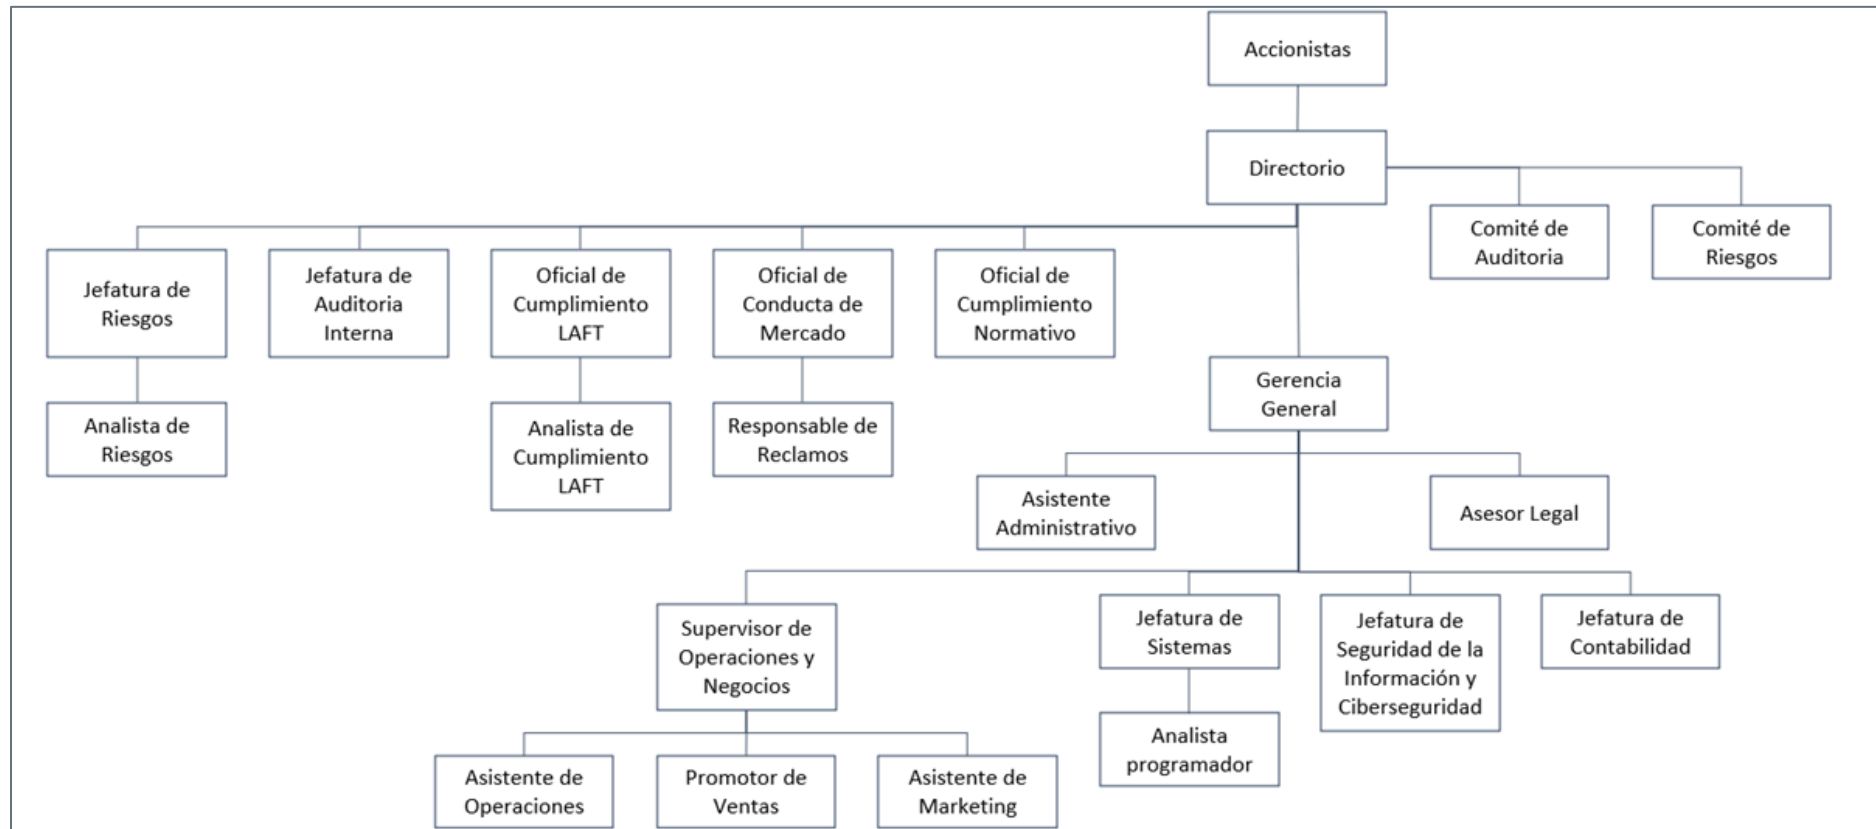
Accionistas

Directorio

Comité de Auditoria

Comité de Riesgos

Jefatura de Riesgos

Jefatura de Auditoria Interna

Oficial de Cumplimiento LAFT

Oficial de Conducta de Mercado

Oficial de Cumplimiento Normativo

Analista de Riesgos

Analista de Cumplimiento LAFT

Responsable de Reclamos

Gerencia General

Asistente Administrativo

Asesor Legal

Supervisor de Operaciones y Negocios

Jefatura de Sistemas

Jefatura de Seguridad de la Información y Ciberseguridad

Jefatura de Contabilidad

Analista programador

Asistente de Operaciones

Promotor de Ventas

Asistente de Marketing